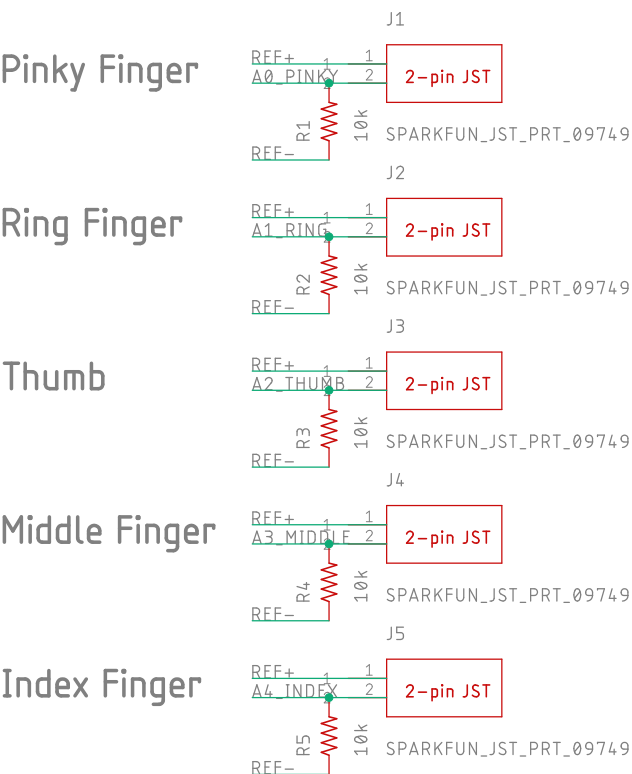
Pinky Finger
J1
REF+
A0_PINKY
1
1
2
2-pin JST
R1
10k
SPARKFUN_JST_PRT_09749
REF-

Ring Finger
J2
REF+
A1_RING
1
1
2
2-pin JST
R2
10k
SPARKFUN_JST_PRT_09749
REF-

Thumb
J3
REF+
A2_THUMB
1
1
2
2-pin JST
R3
10k
SPARKFUN_JST_PRT_09749
REF-

Middle Finger
J4
REF+
A3_MIDDLE
1
1
2
2-pin JST
R4
10k
SPARKFUN_JST_PRT_09749
REF-

Index Finger
J5
REF+
A4_INDEX
1
1
2
2-pin JST
R5
10k
SPARKFUN_JST_PRT_09749
REF-